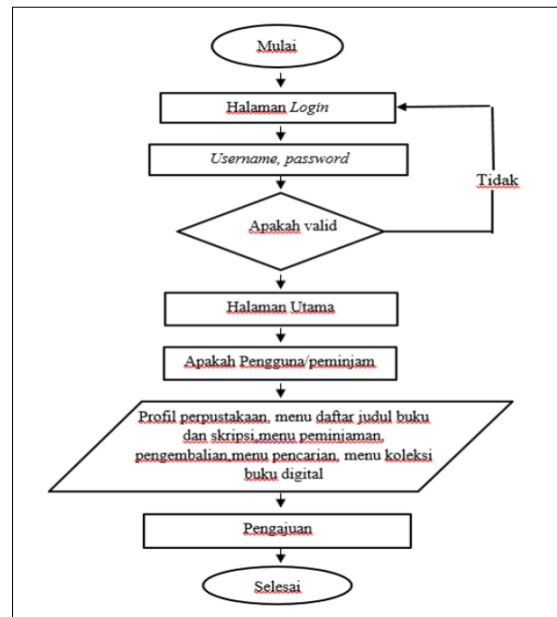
Mulai

Halaman *Login*

*Username, password*

Tidak

Apakah valid

Halaman Utama

Apakah Pengguna/peminjam

Profil perpustakaan, menu daftar judul buku dan skripsi,menu peminjaman, pengembalian,menu pencarian, menu koleksi buku digital

Pengajuan

Selesai